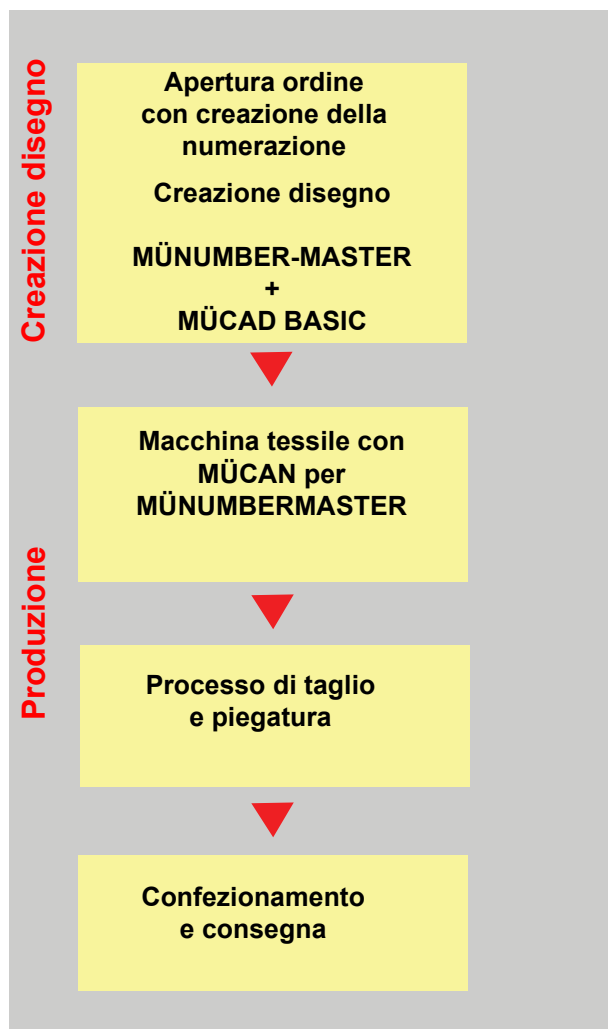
Creazione disegno

Apertura ordine con creazione della numerazione

Creazione disegno

MÜNUMBER-MASTER
+
MÜCAD BASIC

Produzione

Macchina tessile con MÜCAN per MÜNUMBERMASTER

Processo di taglio e piegatura

Confezionamento e consegna